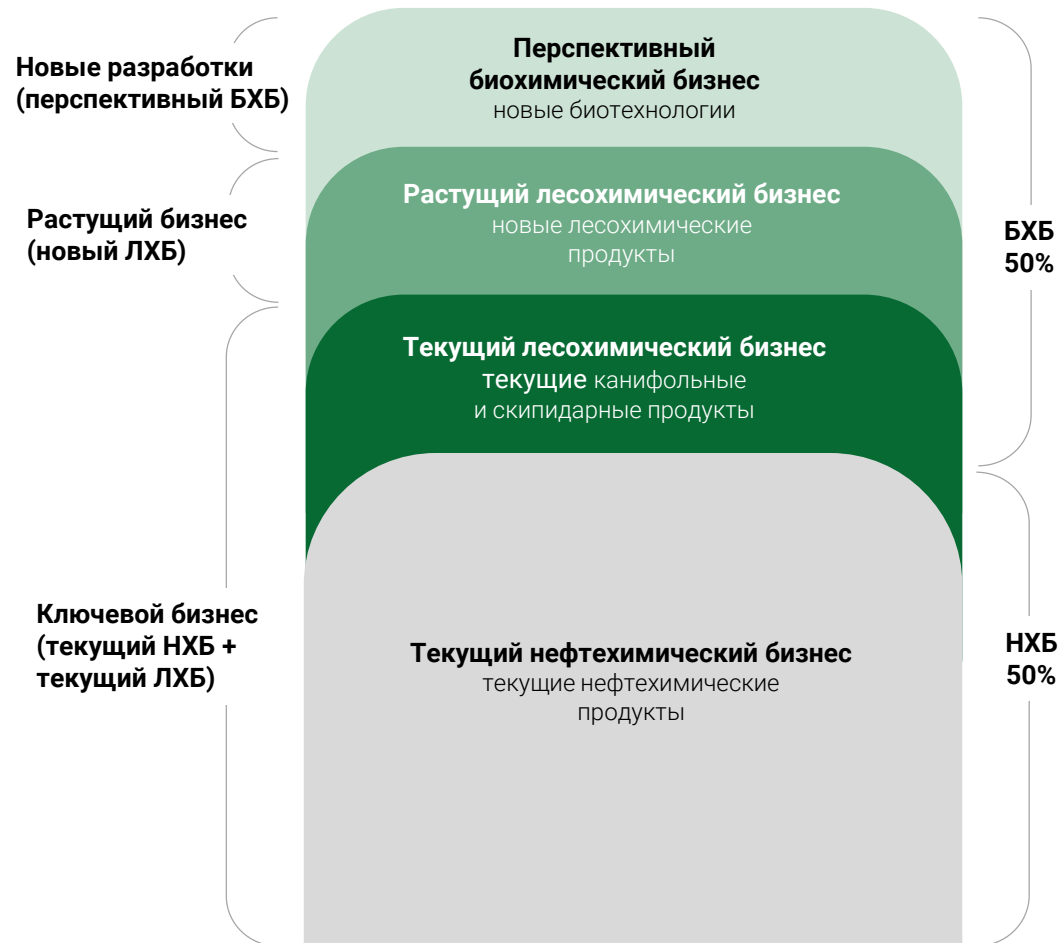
Новые разработки (перспективный БХБ)

Перспективный биохимический бизнес
новые биотехнологии

Растущий бизнес (новый ЛХБ)

Растущий лесохимический бизнес
новые лесохимические продукты

БХБ 50%

Текущий лесохимический бизнес
текущие канифольные и скипидарные продукты

Ключевой бизнес (текущий НХБ + текущий ЛХБ)

Текущий нефтехимический бизнес
текущие нефтехимические продукты

НХБ 50%